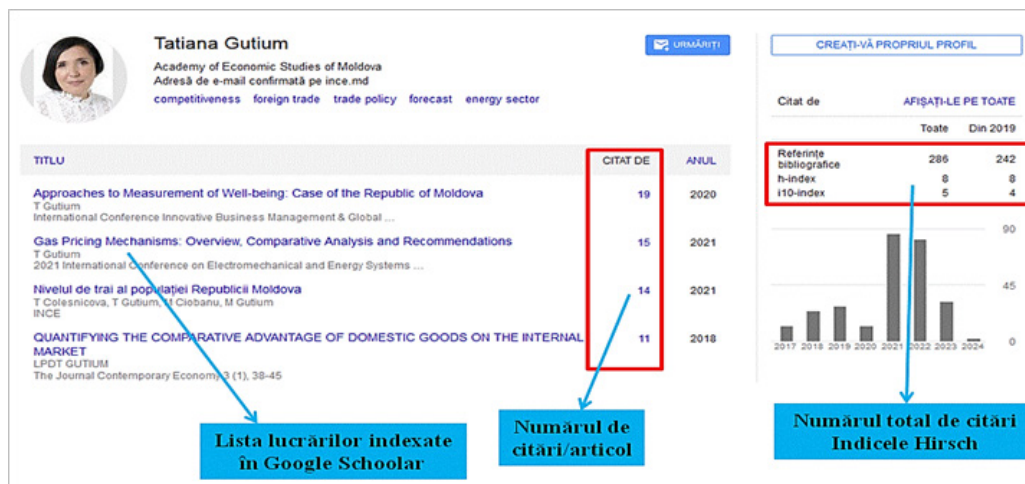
Tatiana Gutium
Academy of Economic Studies of Moldova
Adresă de e-mail confirmată pe ince.md
competitiveness foreign trade trade policy forecast energy sector

URMĂRIȚI

CREAȚI-VĂ PROPRIUL PROFIL

| TITLU | CITAT DE | ANUL |
|---|---|---|
| Approaches to Measurement of Well-being: Case of the Republic of Moldova T Gutium International Conference Innovative Business Management & Global ... | 19 | 2020 |
| Gas Pricing Mechanisms: Overview, Comparative Analysis and Recommendations T Gutium 2021 International Conference on Electromechanical and Energy Systems ... | 15 | 2021 |
| Nivelul de trai al populației Republicii Moldova T Colesnicova, T Gutium, M Ciobanu, M Gutium INCE | 14 | 2021 |
| QUANTIFYING THE COMPARATIVE ADVANTAGE OF DOMESTIC GOODS ON THE INTERNAL MARKET LPDT GUTIUM The Journal Contemporary Economy 3 (1), 38-45 | 11 | 2018 |

Citat de AFIȘAȚI-LE PE TOATE

| | Toate | Din 2019 |
|---|---|---|
| Referințe bibliografice | 286 | 242 |
| h-index | 8 | 8 |
| i10-index | 5 | 4 |

90
45
0
2017 2018 2019 2020 2021 2022 2023 2024

Lista lucrărilor indexate în Google Schoolar

Numărul de citări/articol

Numărul total de citări Indicele Hirsch